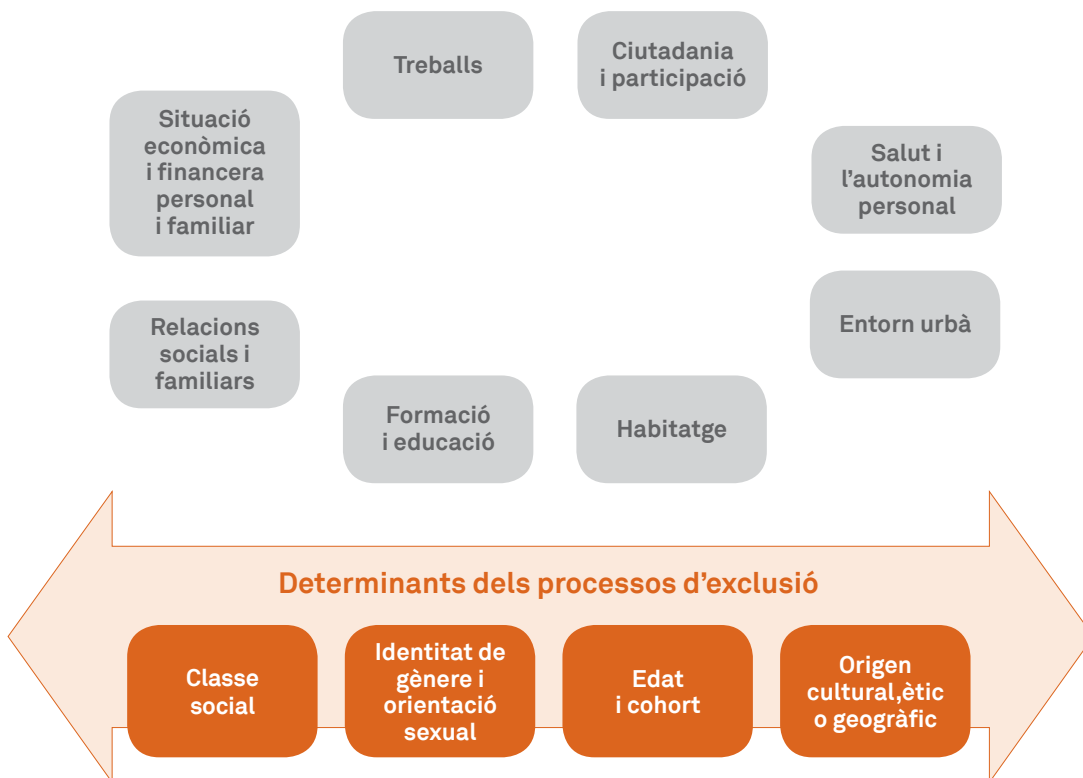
Treballs

Ciutadania i participació

Situació econòmica i financera personal i familiar

Salut i l'autonomia personal

Relacions socials i familiars

Entorn urbà

Formació i educació

Habitatge

Determinants dels processos d'exclusió

Classe social

Identitat de gènere i orientació sexual

Edat i cohort

Origen cultural,ètic o geogràfic